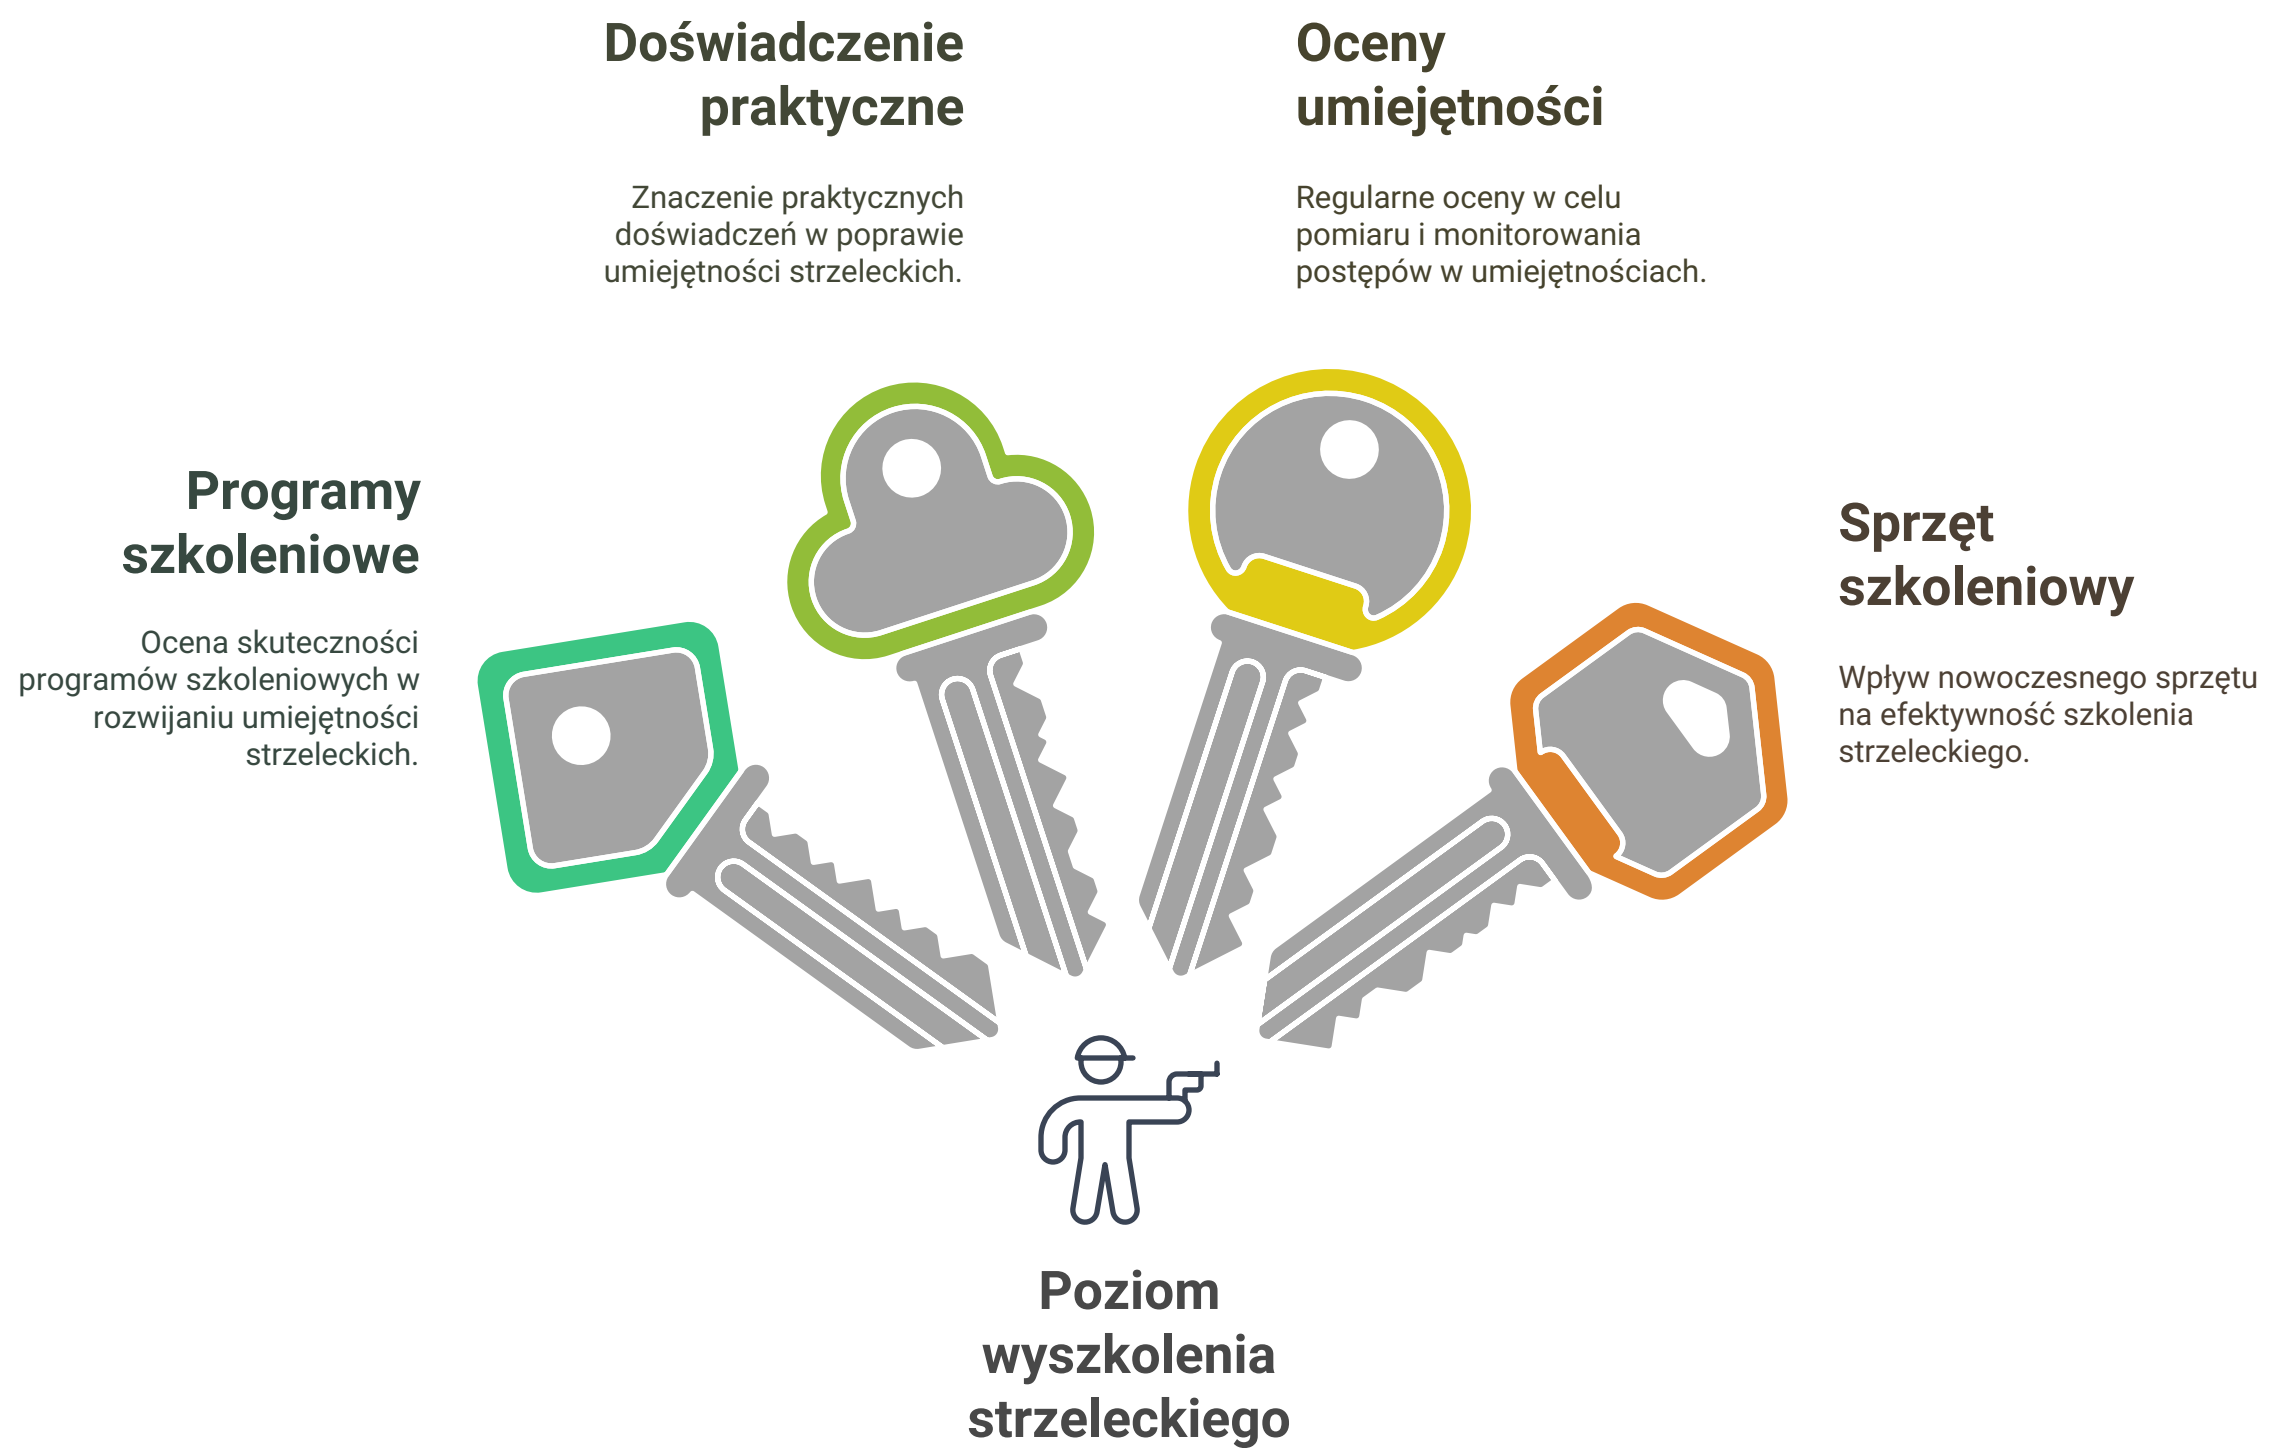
Doświadczenie praktyczne

Znaczenie praktycznych doświadczeń w poprawie umiejętności strzeleckich.

Oceny umiejętności

Regularne oceny w celu pomiaru i monitorowania postępów w umiejętnościach.

Programy szkoleniowe

Ocena skuteczności programów szkoleniowych w rozwijaniu umiejętności strzeleckich.

Sprzęt szkoleniowy

Wpływ nowoczesnego sprzętu na efektywność szkolenia strzeleckiego.

Poziom wyszkolenia strzeleckiego